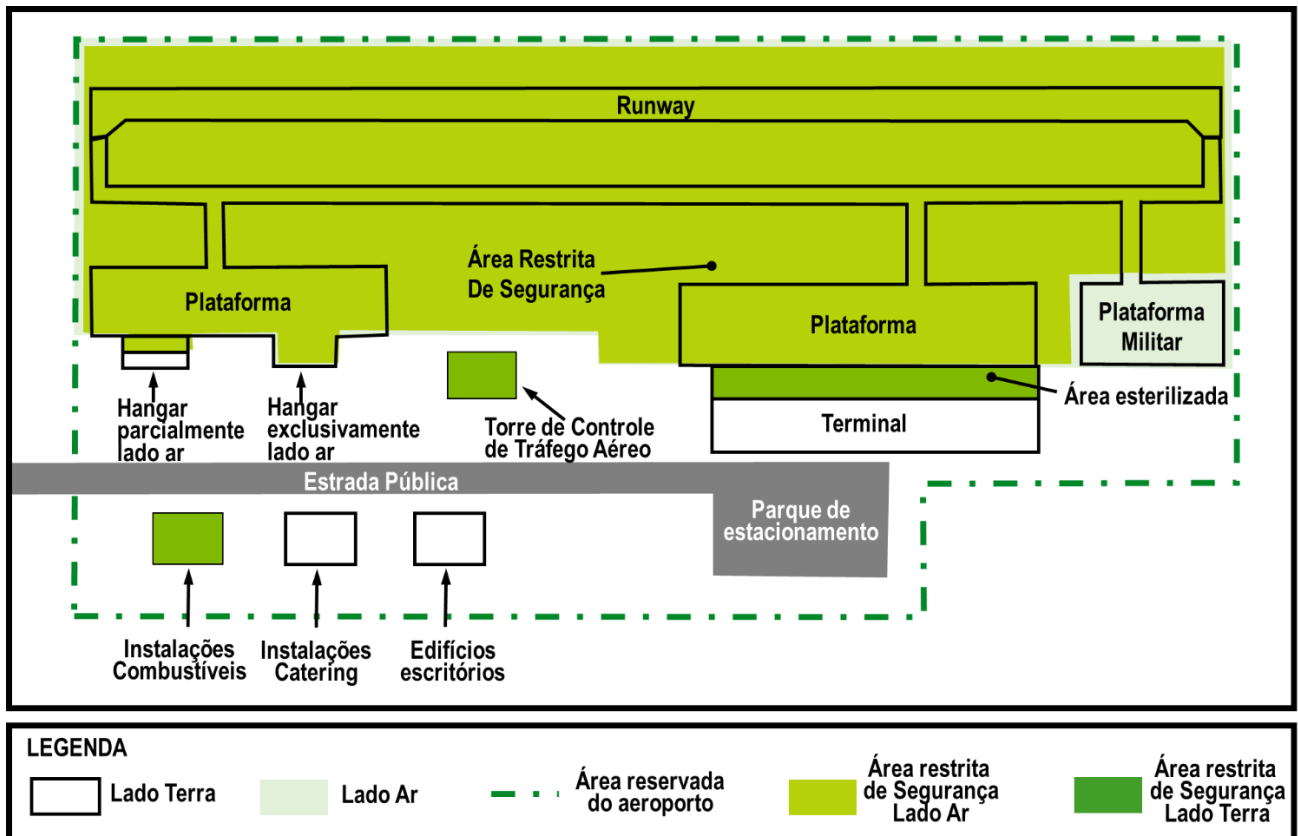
Runway

Área Restrita De Segurança

Plataforma

Plataforma

Plataforma Militar

Hangar parcialmente lado ar

Hangar exclusivamente lado ar

Torre de Controle de Tráfego Aéreo

Área esterilizada

Terminal

Estrada Pública

Parque de estacionamento

Instalações Combustíveis

Instalações Catering

Edifícios escritórios

LEGENDA

Lado Terra

Lado Ar

Área reservada do aeroporto

Área restrita de Segurança Lado Ar

Área restrita de Segurança Lado Terra